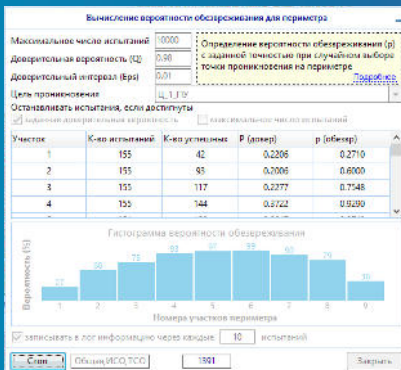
Вычисление вероятности обезвреживания для периметра

Максимальное число испытаний 10000
Доверительная вероятность (Q) 0,90
Доверительный интервал (Eps) 0,01
Цель проникновения Ц_1_ГО

Определение вероятности обезвреживания (p) с заданной точностью при случайном выборе точки проникновения на периметре
Подробнее

Останавливать испытания, если достигнута
заданная доверительная вероятность
максимальное число испытаний

| Участок | К-во испытаний | К-во успешных | P (довер) | p (обезвр) |
|---|---|---|---|---|
| 1 | 155 | 42 | 0,2206 | 0,2710 |
| 2 | 155 | 93 | 0,2006 | 0,6000 |
| 3 | 155 | 117 | 0,2277 | 0,7548 |
| 4 | 155 | 144 | 0,3723 | 0,9290 |

Гистограмма вероятности обезвреживания
Вероятность (%)
27 60 75 93 97 99 99 93 79 30
1 2 3 4 5 6 7 8 9
Номера участков периметра

записывать в лог информацию через каждые 10 испытаний

Стоп
Общий ИСО, ТСО
1391
Закрыть